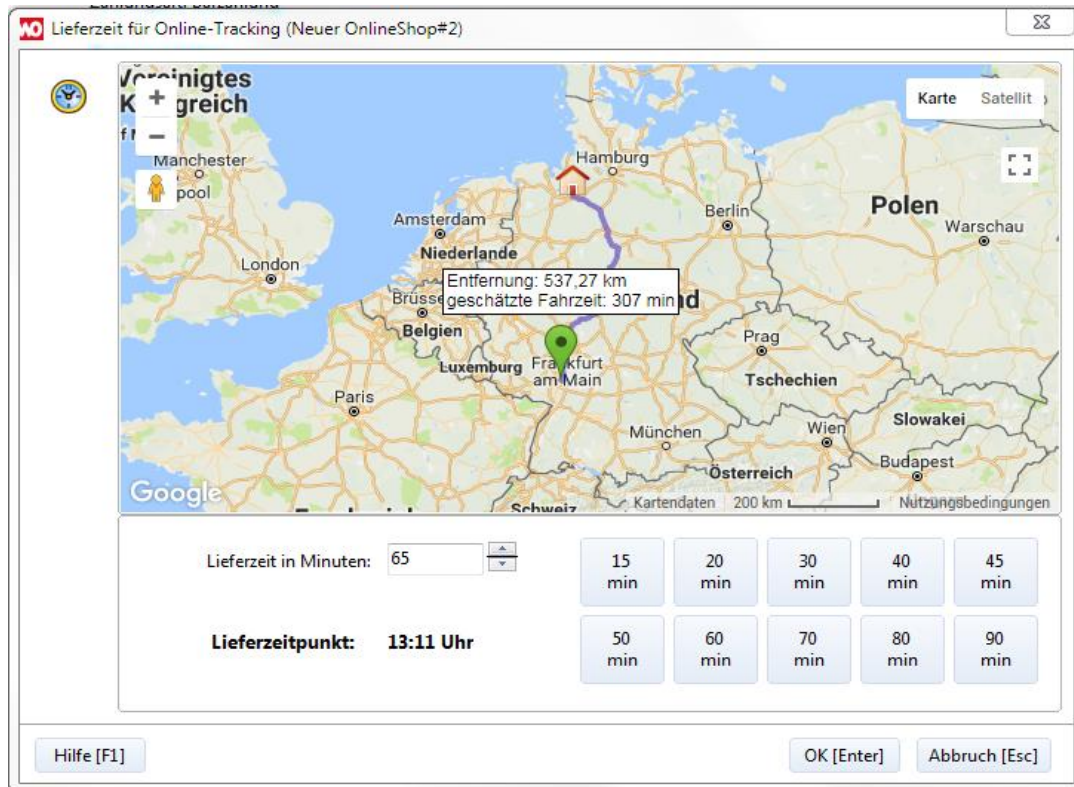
Lieferzeit für Online-Tracking (Neuer OnlineShop#2)

Vereinigtes Königreich
Manchester
pool
Hamburg
Amsterdam
Niederlande
Berlin
Polen
Warschau
London
Entfernung: 537,27 km
geschätzte Fahrzeit: 307 min
Brüssel
Belgien
Luxemburg
Frankfurt am Main
Prag
Paris
Tschechien
München
Wien
Slowakei
Österreich
Budapest
Google
Schweiz
Kartendaten 200 km
Nutzungsbedingungen
Karte
Satellit
+
−

Lieferzeit in Minuten: 65

Lieferzeitpunkt: 13:11 Uhr

15 min
20 min
30 min
40 min
45 min
50 min
60 min
70 min
80 min
90 min

Hilfe [F1]
OK [Enter]
Abbruch [Esc]